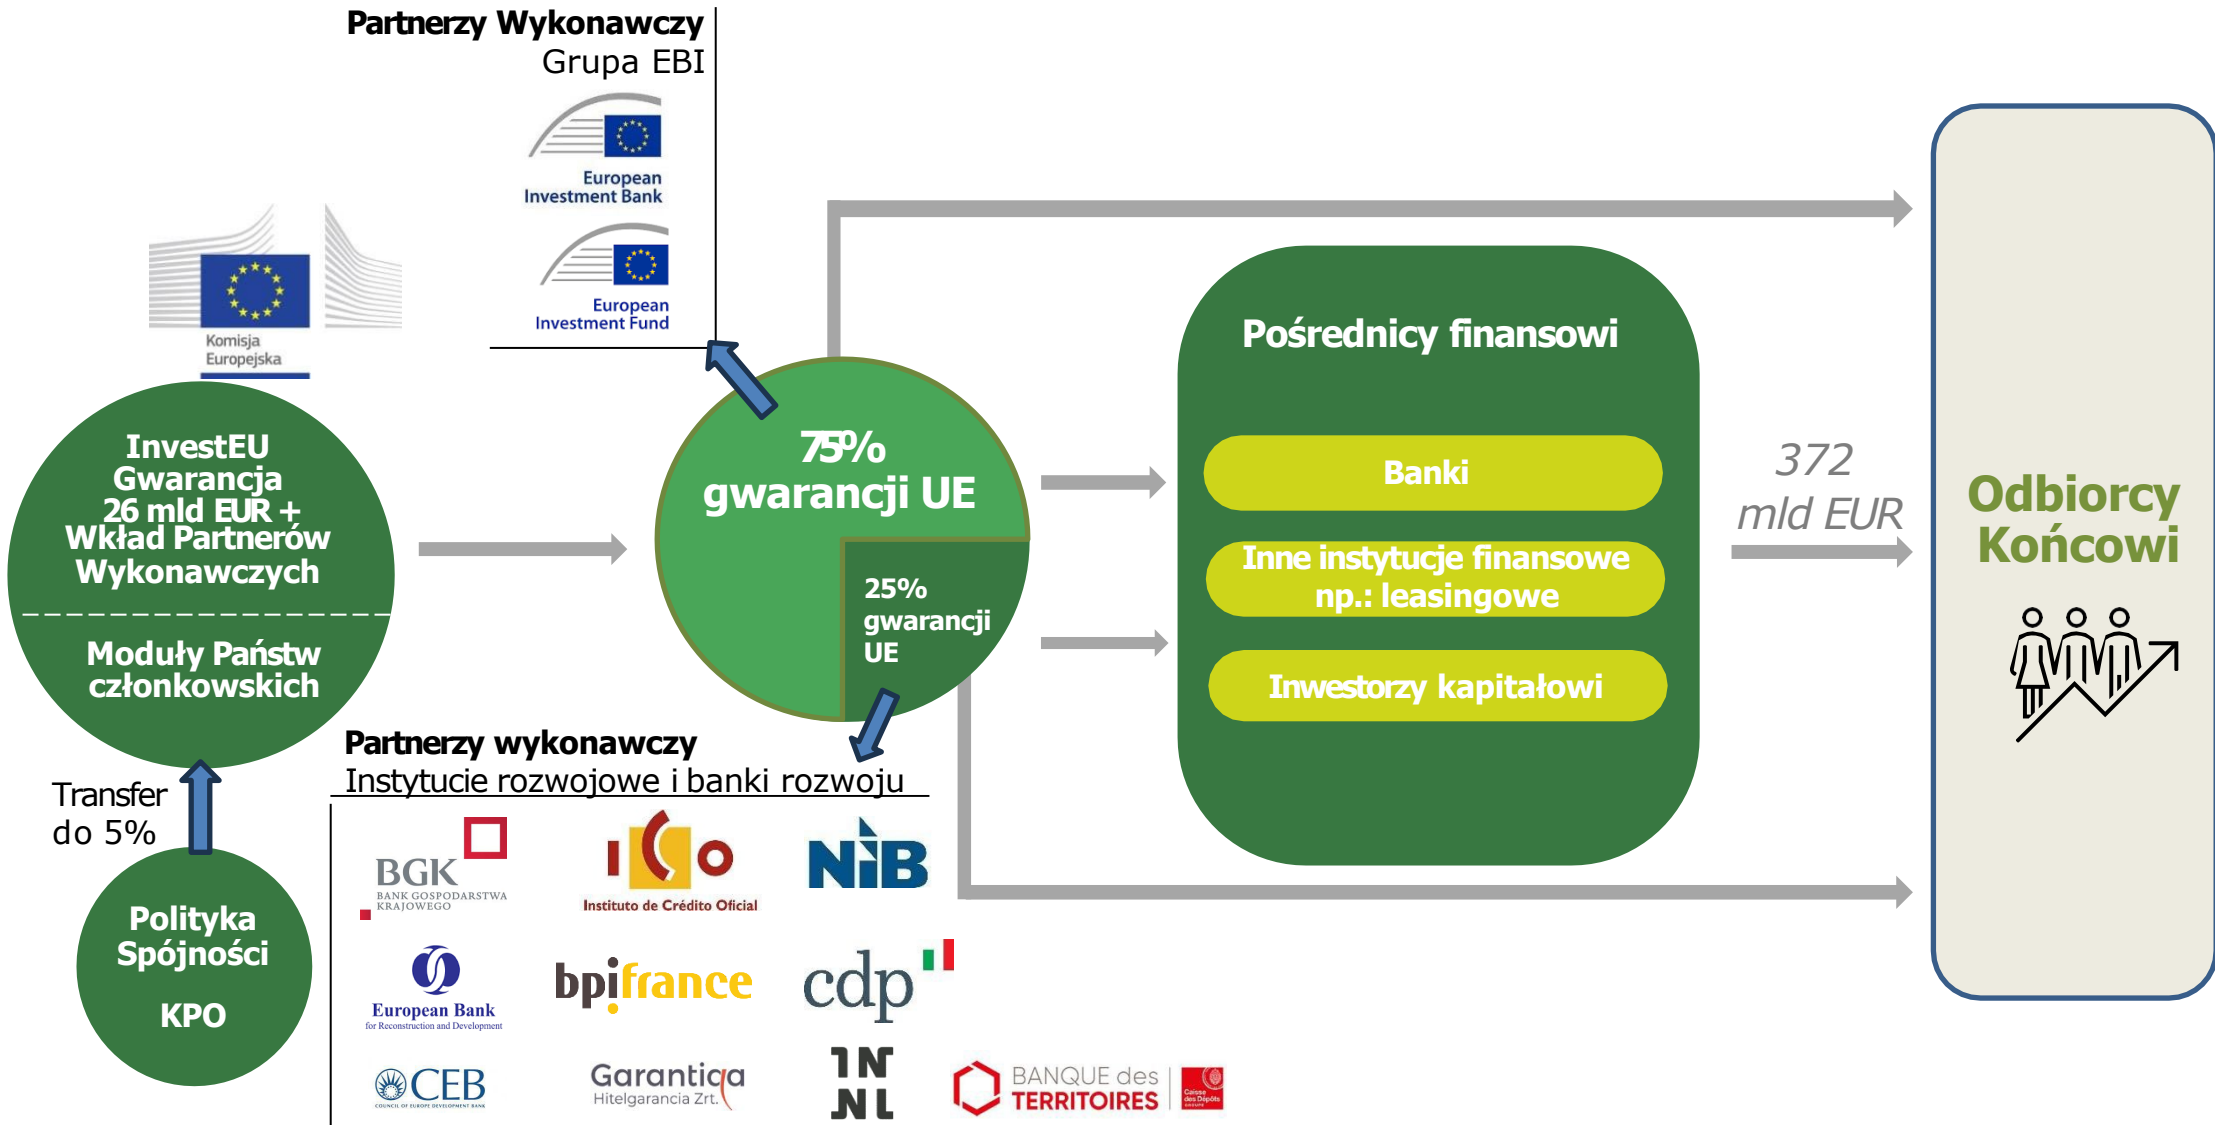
Partnerzy Wykonawczy
Grupa EBI

European Investment Bank

European Investment Fund

Komisja Europejska

InvestEU Gwarancja 26 mld EUR + Wkład Partnerów Wykonawczych

Moduły Państw członkowskich

Transfer do 5%

Polityka Spójności

KPO

75% gwarancji UE

25% gwarancji UE

Partnerzy wykonawczy
Instytucie rozwojowe i banki rozwoju

BGK BANK GOSPODARSTWA KRAJOWEGO

ICO Instituto de Crédito Oficial

NIB

European Bank for Reconstruction and Development

bpifrance

cdp

CEB COUNCIL OF EUROPE DEVELOPMENT BANK

Garantiqa Hitelgarancia Zrt.

INNL

BANQUE des TERRITOIRES

Caisse des Dépôts

Pośrednicy finansowi

Banki

Inne instytucje finansowe np.: leasingowe

Inwestorzy kapitałowi

372 mld EUR

Odbiorcy Końcowi